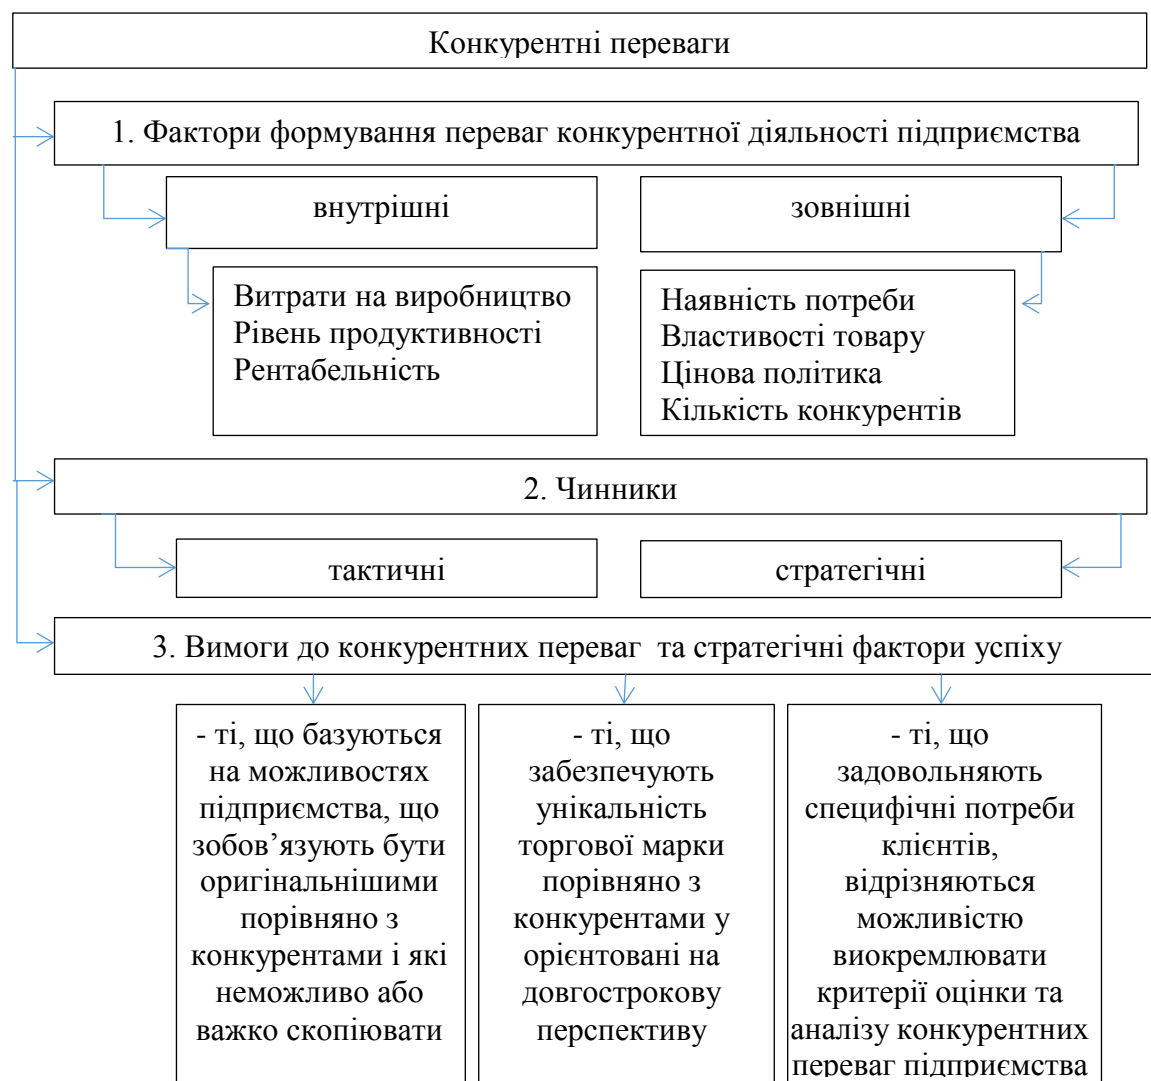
Конкурентні переваги

1. Фактори формування переваг конкурентної діяльності підприємства

внутрішні

зовнішні

Витрати на виробництво
Рівень продуктивності
Рентабельність

Наявність потреби
Властивості товару
Цінова політика
Кількість конкурентів

2. Чинники

тактичні

стратегічні

3. Вимоги до конкурентних переваг та стратегічні фактори успіху

- ті, що базуються на можливостях підприємства, що зобов'язують бути оригінальнішими порівняно з конкурентами і які неможливо або важко скопіювати

- ті, що забезпечують унікальність торгової марки порівняно з конкурентами у орієнтовані на довгострокову перспективу

- ті, що задовольняють специфічні потреби клієнтів, відрізняються можливістю виокремлювати критерії оцінки та аналізу конкурентних переваг підприємства